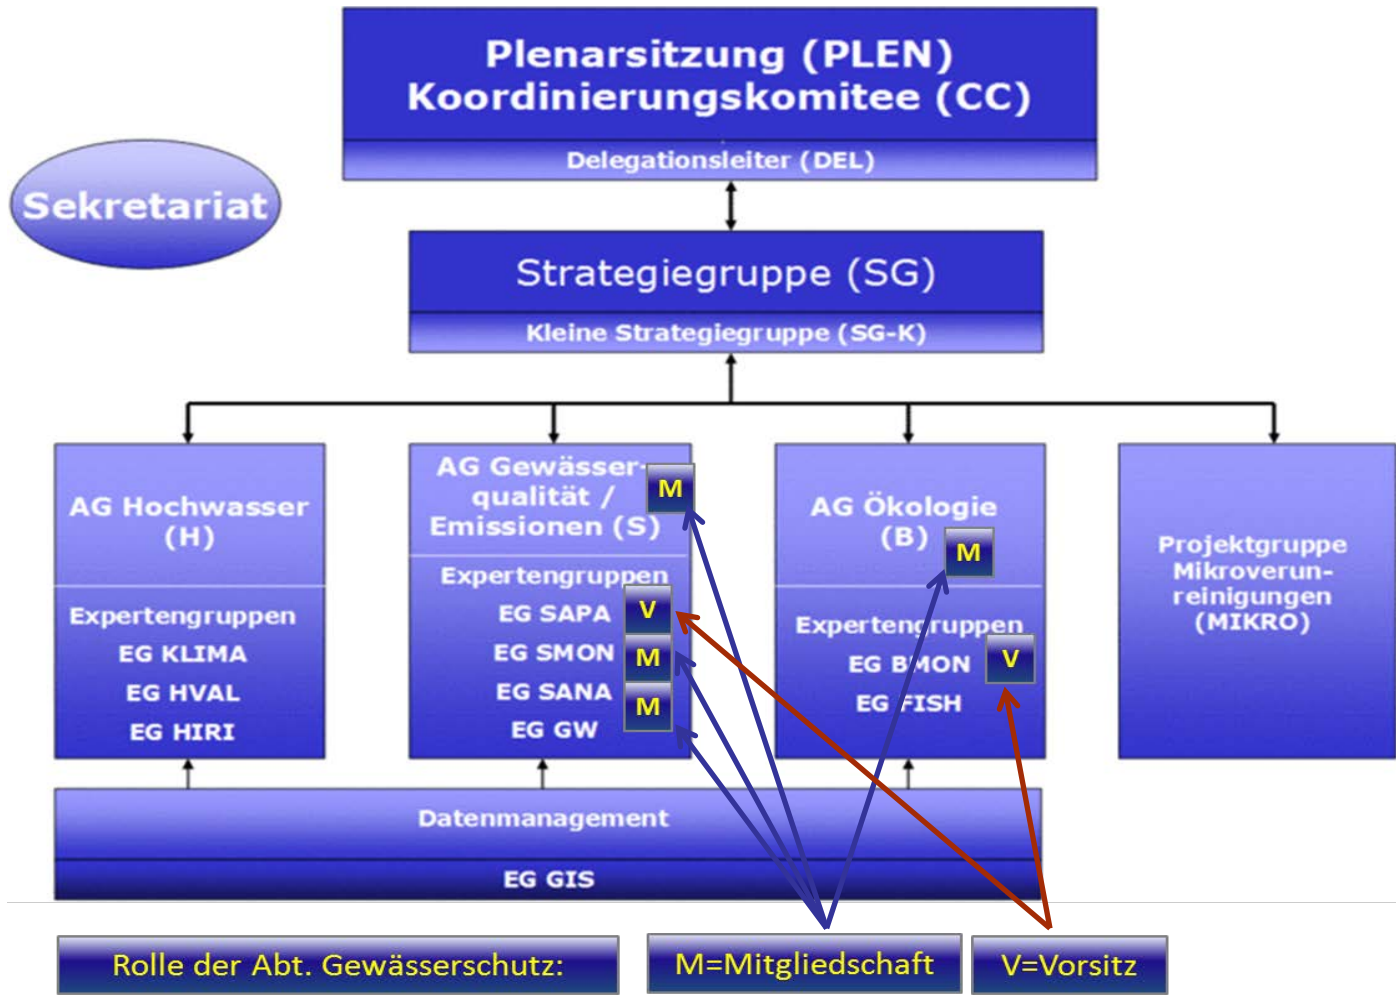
Plenarsitzung (PLEN)
Koordinierungskomitee (CC)

Delegationsleiter (DEL)

Sekretariat

Strategiegruppe (SG)

Kleine Strategiegruppe (SG-K)

AG Hochwasser (H)

Expertengruppen
EG KLIMA
EG HVAL
EG HIRI

AG Gewässerqualität / Emissionen (S)

M

Expertengruppen
EG SAPA V
EG SMON M
EG SANA M
EG GW

AG Ökologie (B)

M

Expertengruppen
EG BMON V
EG FISH

Projektgruppe Mikroverunreinigungen (MIKRO)

Datenmanagement

EG GIS

Rolle der Abt. Gewässerschutz:

M=Mitgliedschaft

V=Vorsitz